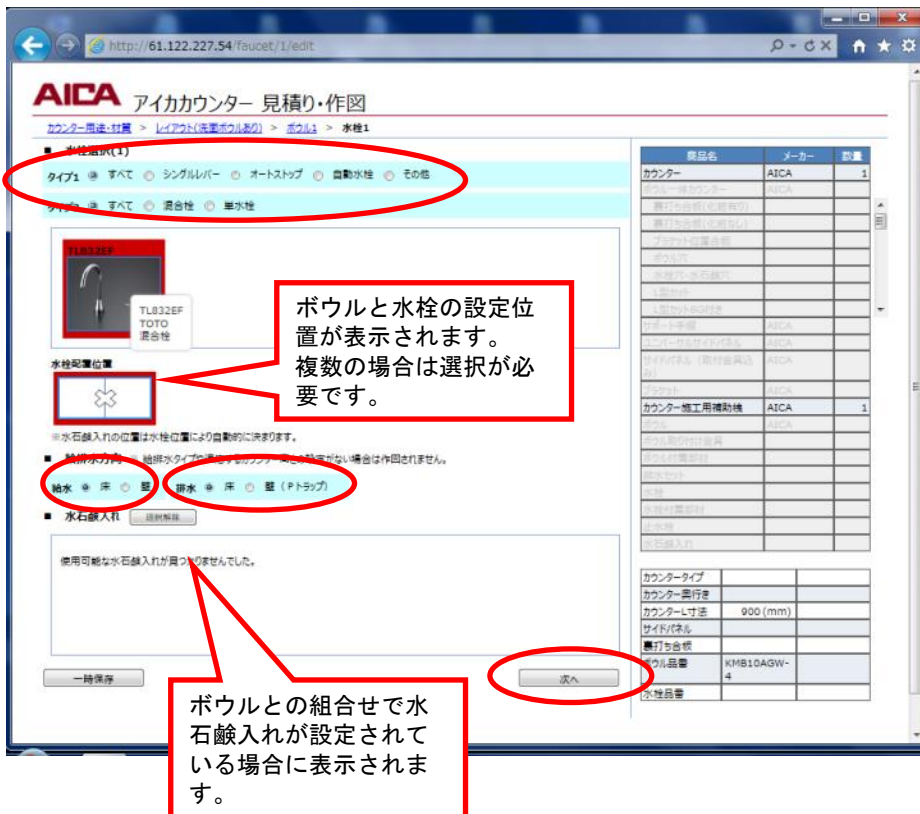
http://61.122.227.54/faucet/1/edit

AICA アイカカウンター 見積り・作図

カウンター用途・材質 > レイアウト(洗面ボウルあり) > ボウル1 > 水栓1

■ 水栓選択(1)

タイプ1 ◉ すべて ○ シングルレバー ○ オートストップ ○ 自動水栓 ○ その他

タイプ2 ◉ すべて ○ 混合栓 ○ 単水栓

TL832EF

TL832EF
TOTO
混合栓

水栓配置位置

※水石鹸入れの位置は水栓位置により自動的に決まります。

■ 給排水方向 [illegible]

給水 ◉ 床 ○ 壁　排水 ◉ 床 ○ 壁 (Pトラップ)

■ 水石鹸入れ 選択解除

使用可能な水石鹸入れが見つかりませんでした。

一時保存

次へ

ボウルと水栓の設定位置が表示されます。
複数の場合は選択が必要です。

ボウルとの組合せで水石鹸入れが設定されている場合に表示されます。

| 商品名 | メーカー | 数量 |
|---|---|---|
| カウンター | AICA | 1 |
| ボウル一体カウンター | AICA | |
| 裏打ち合板(化粧有り) | | |
| 裏打ち合板(化粧なし) | | |
| ブラケット位置合板 | | |
| ボウル穴 | | |
| 水栓穴・水石鹸穴 | | |
| L型カット | | |
| L型カットR付き | | |
| サポート手摺 | AICA | |
| ユニバーサルサイドパネル | AICA | |
| サイドパネル(取付金具込み) | AICA | |
| ブラケット | AICA | |
| カウンター施工用補助桟 | AICA | 1 |
| ボウル | AICA | |
| ボウル取り付け金具 | | |
| ボウル付属部材 | | |
| 排水セット | | |
| 水栓 | | |
| 水栓付属部材 | | |
| 止水栓 | | |
| 水石鹸入れ | | |

| | | |
|---|---|---|
| カウンタータイプ | | |
| カウンター奥行き | | |
| カウンターL寸法 | 900 (mm) | |
| サイドパネル | | |
| 裏打ち合板 | | |
| ボウル品番 | KMB10AGW-4 | |
| 水栓品番 | | |